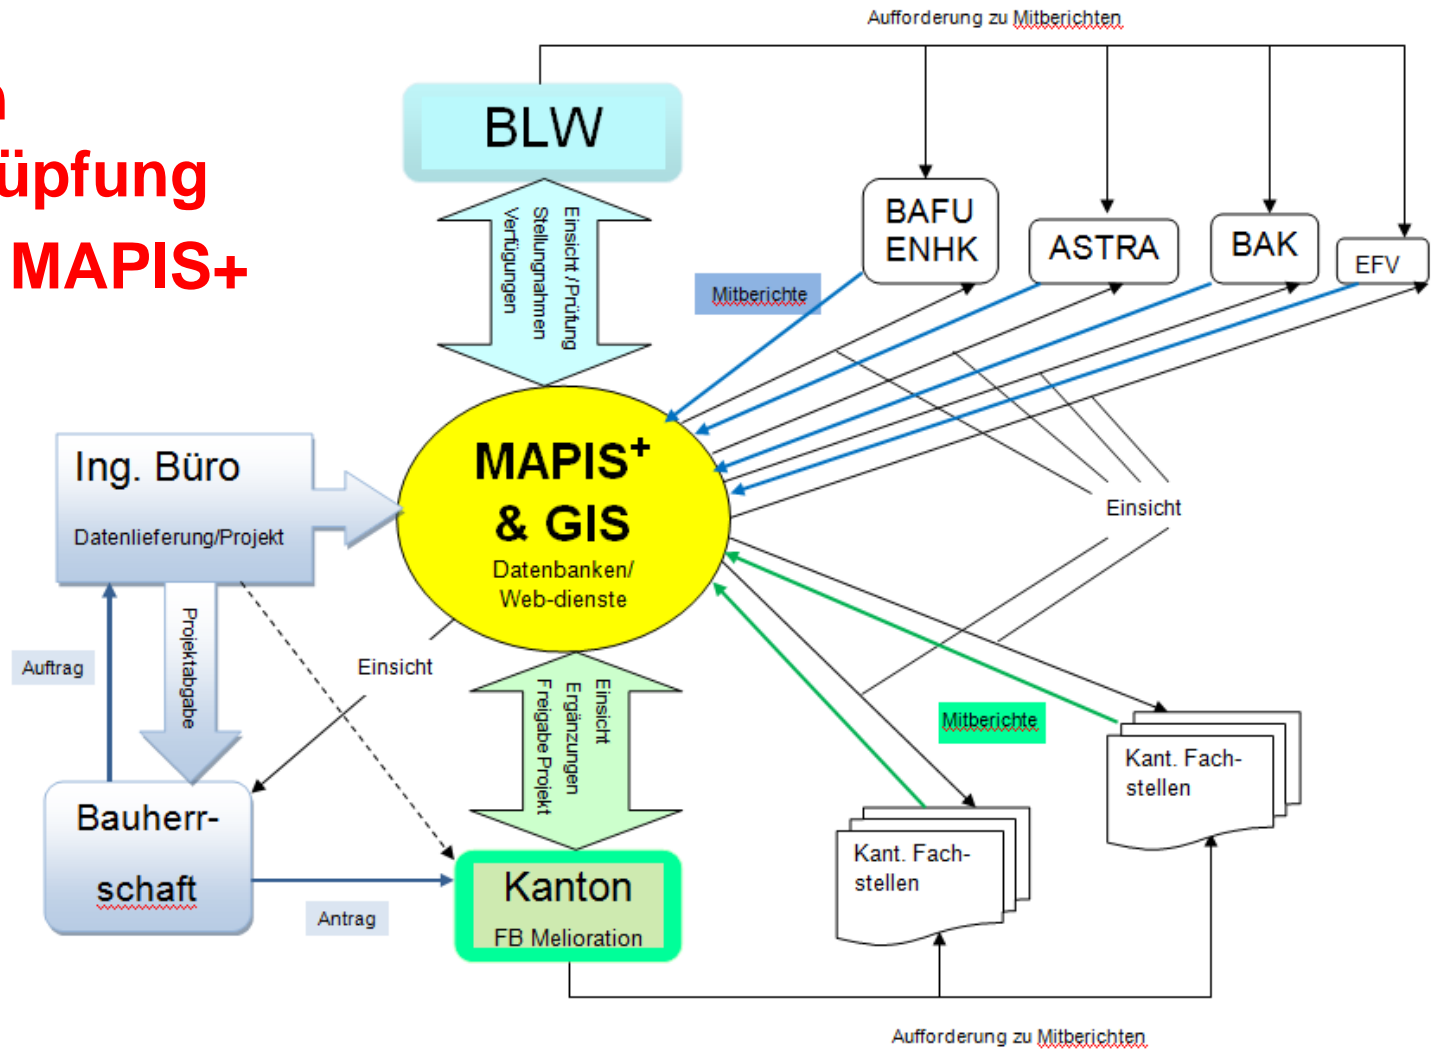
n
üpfung
MAPIS+

Aufforderung zu Mitberichten

BLW

Einsicht / Prüfung
Stellungnahmen
Verfügungen

BAFU
ENHK

ASTRA

BAK

EFV

Mitberichte

Ing. Büro
Datenlieferung/Projekt

MAPIS$^+$
& GIS
Datenbanken/
Web-dienste

Einsicht

Auftrag

Projektabgabe

Einsicht

Einsicht
Ergänzungen
Freigabe Projekt

Mitberichte

Kant. Fach-
stellen

Bauherr-
schaft

Kant. Fach-
stellen

Kanton
FB Melioration

Antrag

Aufforderung zu Mitberichten